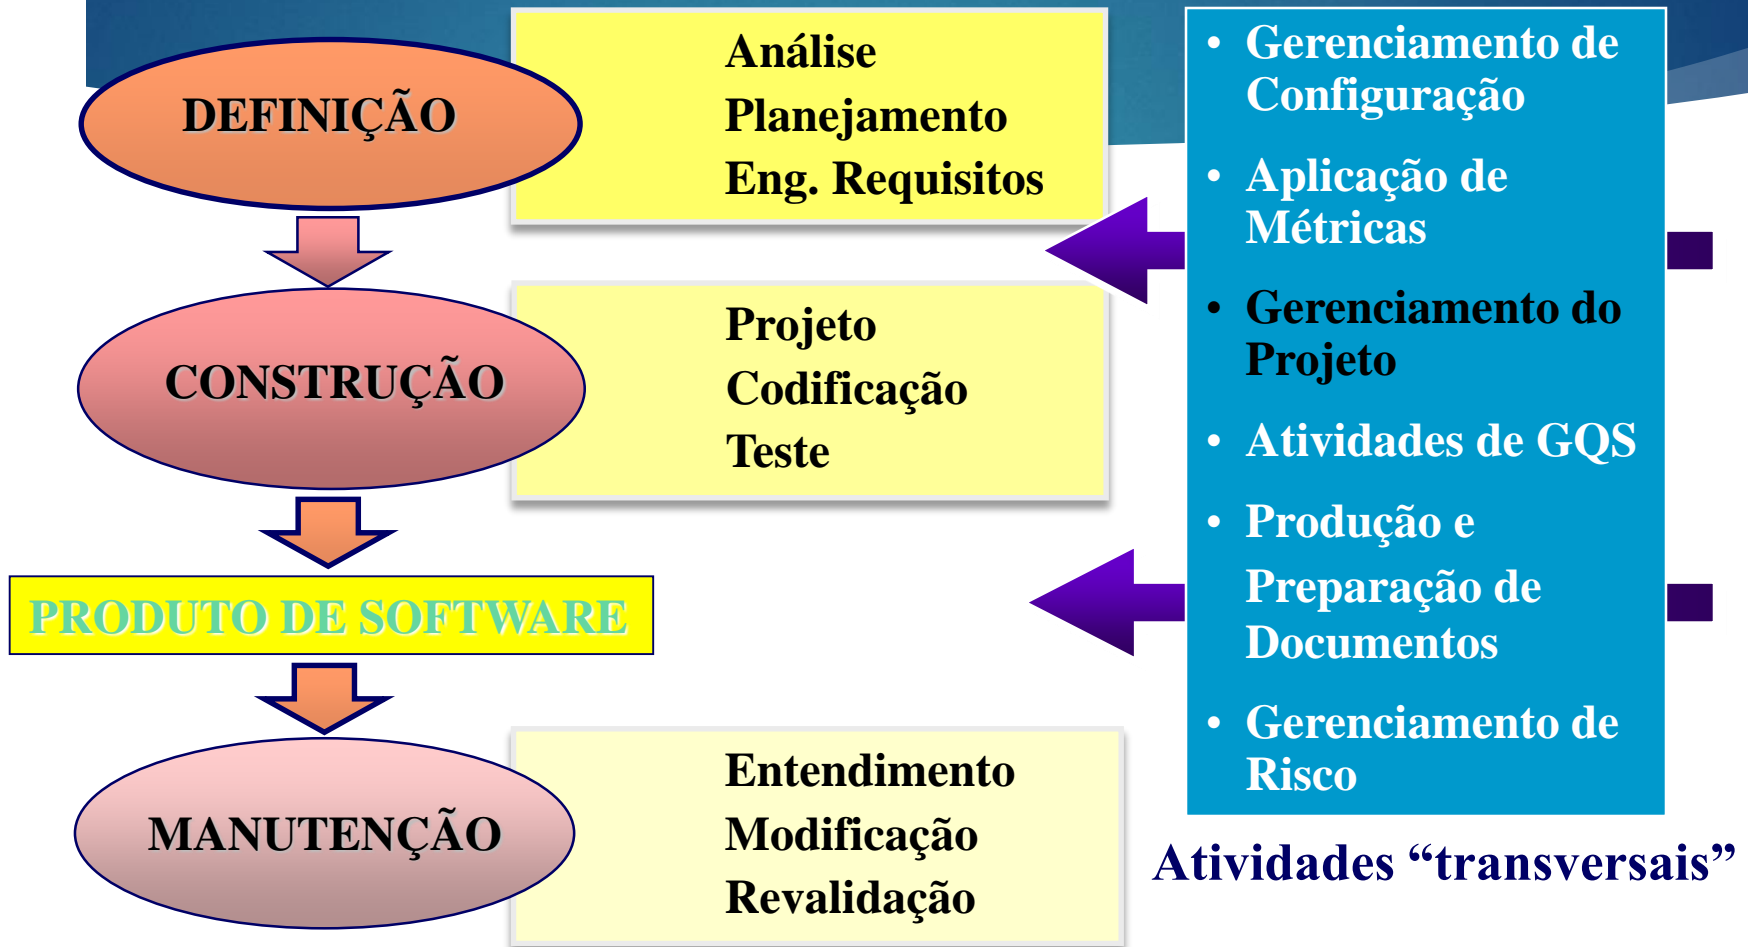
DEFINIÇÃO

Análise
Planejamento
Eng. Requisitos

CONSTRUÇÃO

Projeto
Codificação
Teste

PRODUTO DE SOFTWARE

MANUTENÇÃO

Entendimento
Modificação
Revalidação

• Gerenciamento de Configuração
• Aplicação de Métricas
• Gerenciamento do Projeto
• Atividades de GQS
• Produção e Preparação de Documentos
• Gerenciamento de Risco

Atividades “transversais”